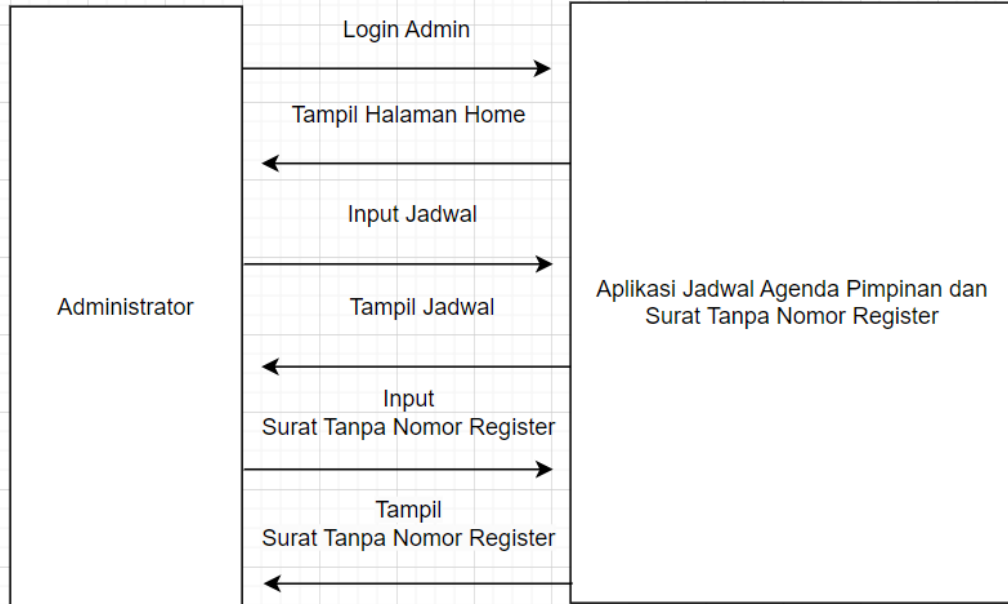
Administrator

Login Admin

Tampil Halaman Home

Input Jadwal

Tampil Jadwal

Input
Surat Tanpa Nomor Register

Tampil
Surat Tanpa Nomor Register

Aplikasi Jadwal Agenda Pimpinan dan Surat Tanpa Nomor Register